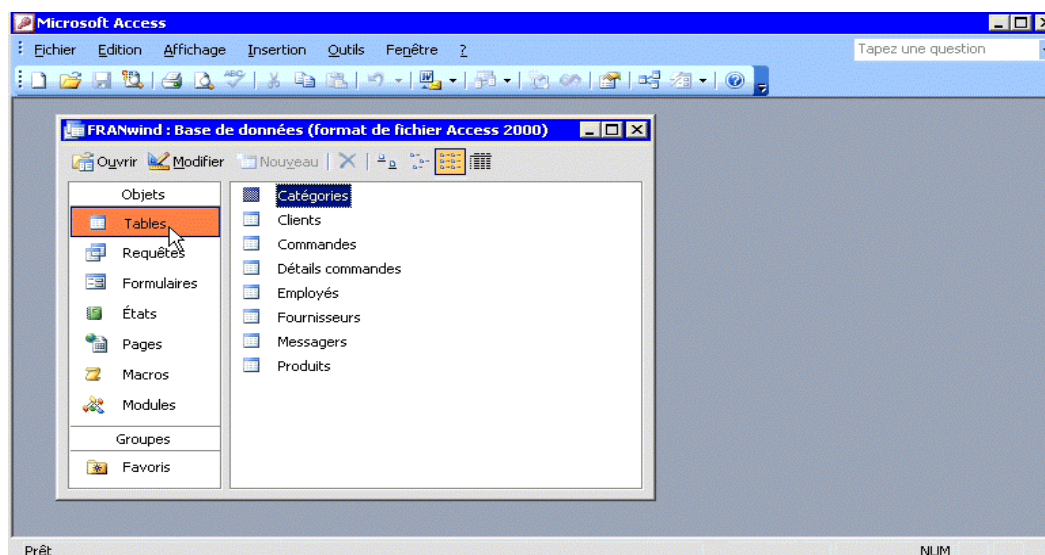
Microsoft Access

Fichier Edition Affichage Insertion Outils Fenêtre ?

Tapez une question

FRANwind : Base de données (format de fichier Access 2000)

Ouvrir Modifier Nouveau

Objets
Tables
Requêtes
Formulaires
États
Pages
Macros
Modules
Groupes
Favoris

Catégories
Clients
Commandes
Détails commandes
Employés
Fournisseurs
Messagers
Produits

Prêt

NUM